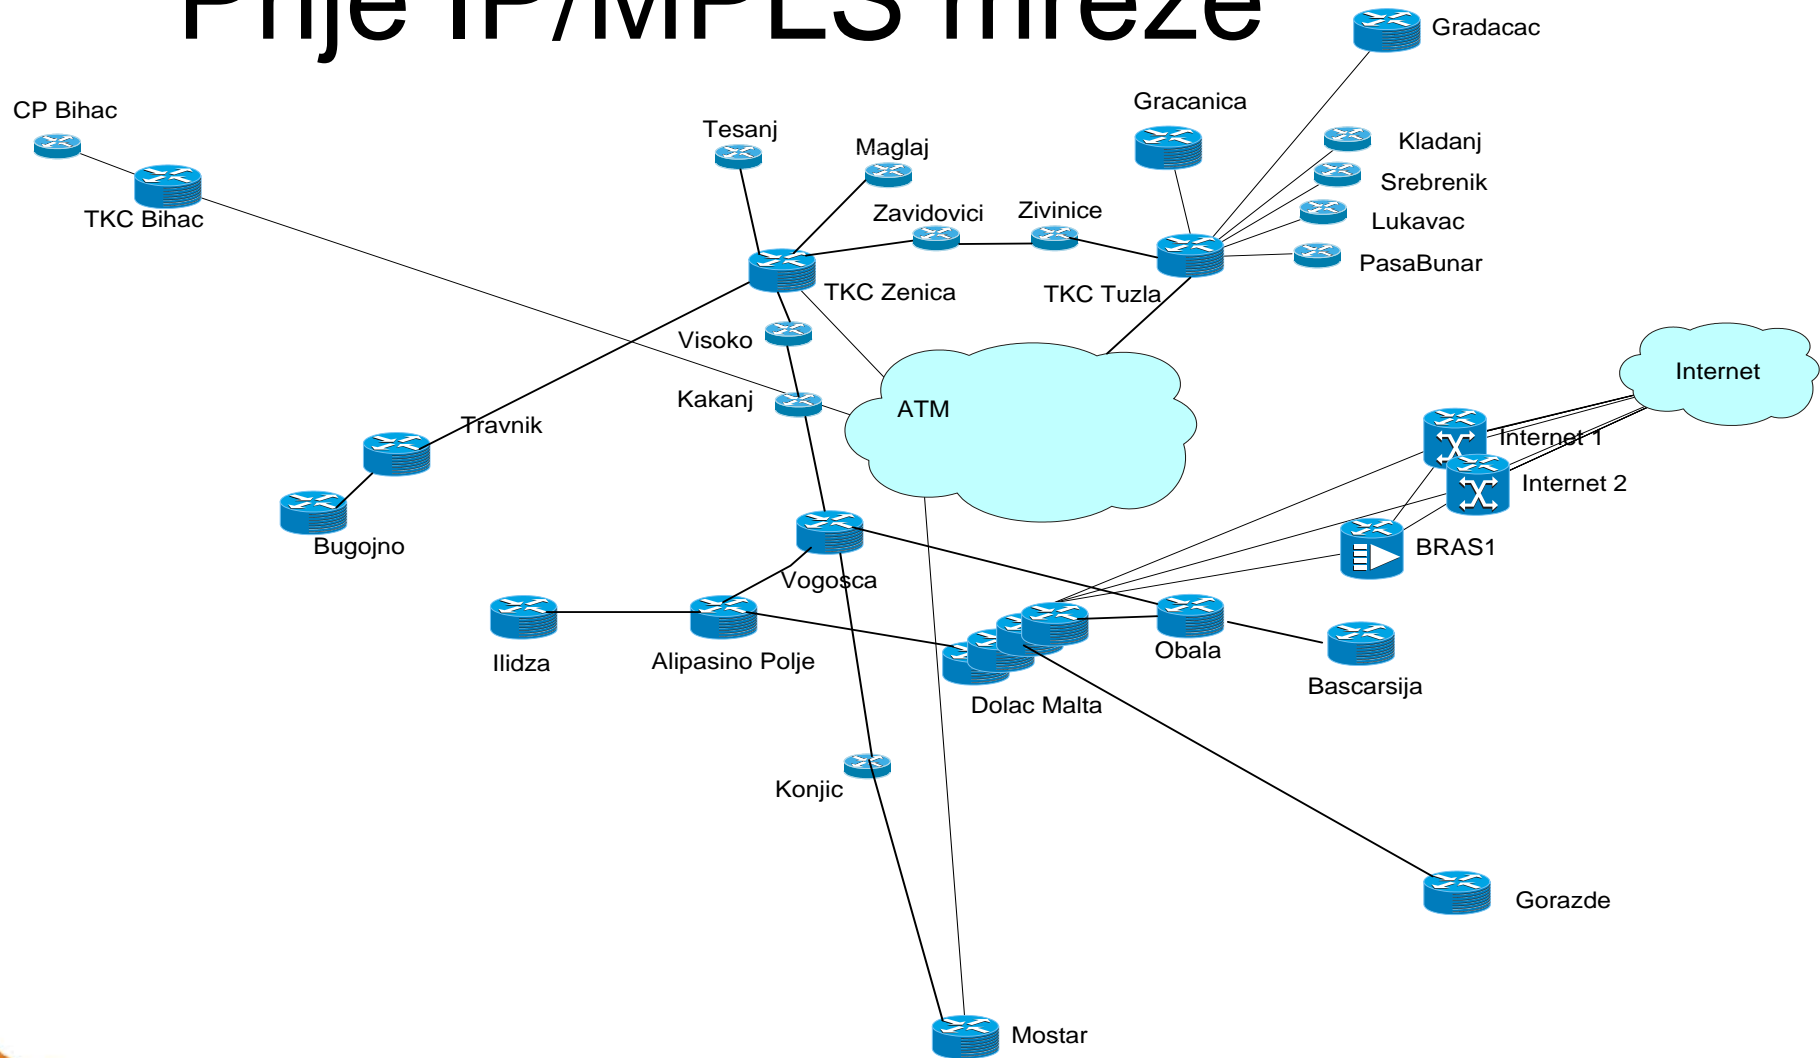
Prije IP/MPLS mreže

Gradacac
CP Bihac
Tesanj
Maglaj
Gracanica
Kladanj
Srebrenik
Lukavac
PasaBunar
TKC Bihac
Zavidovici
Zivinice
TKC Zenica
TKC Tuzla
Visoko
Kakanj
ATM
Internet
Travnik
Internet 1
Internet 2
Bugojno
BRAS1
Vogosca
Ilidza
Alipasino Polje
Obala
Bascarsija
Dolac Malta
Konjic
Gorazde
Mostar